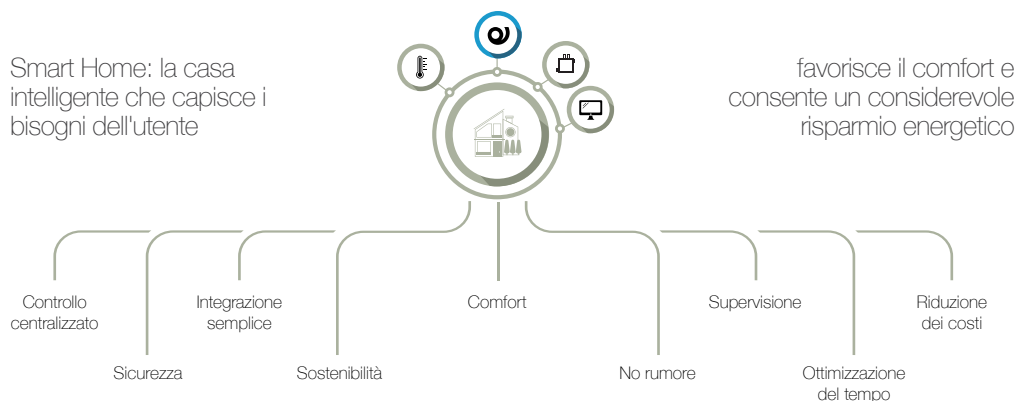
Smart Home: la casa intelligente che capisce i bisogni dell'utente

favorisce il comfort e consente un considerevole risparmio energetico

Controllo centralizzato

Sicurezza

Integrazione semplice

Sostenibilità

Comfort

No rumore

Supervisione

Ottimizzazione del tempo

Riduzione dei costi